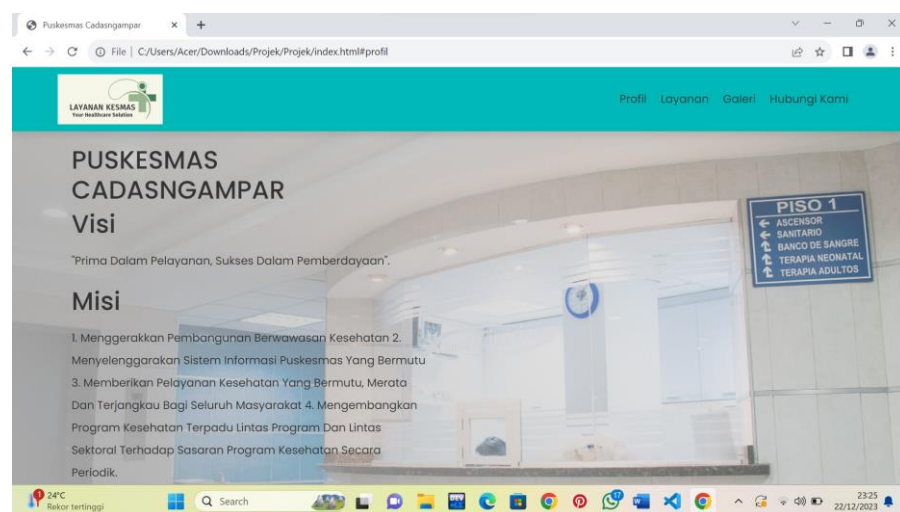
Puskesmas Cadasngampar
File | C:/Users/Acer/Downloads/Projek/Projek/index.html#profil

LAYANAN KESMAS
Your Healthcare Solution

Profil Layanan Galeri Hubungi Kami

PUSKESMAS CADASNGAMPAR
Visi

"Prima Dalam Pelayanan, Sukses Dalam Pemberdayaan".

Misi

1. Menggerakkan Pembangunan Berwawasan Kesehatan 2. Menyelenggarakan Sistem Informasi Puskesmas Yang Bermutu 3. Memberikan Pelayanan Kesehatan Yang Bermutu, Merata Dan Terjangkau Bagi Seluruh Masyarakat 4. Mengembangkan Program Kesehatan Terpadu Lintas Program Dan Lintas Sektoral Terhadap Sasaran Program Kesehatan Secara Periodik.

PISO 1
ASCENSOR
SANITARIO
BANCO DE SANGRE
TERAPIA NEONATAL
TERAPIA ADULTOS

24°C
Rekor tertinggi
Search
23:25
22/12/2023